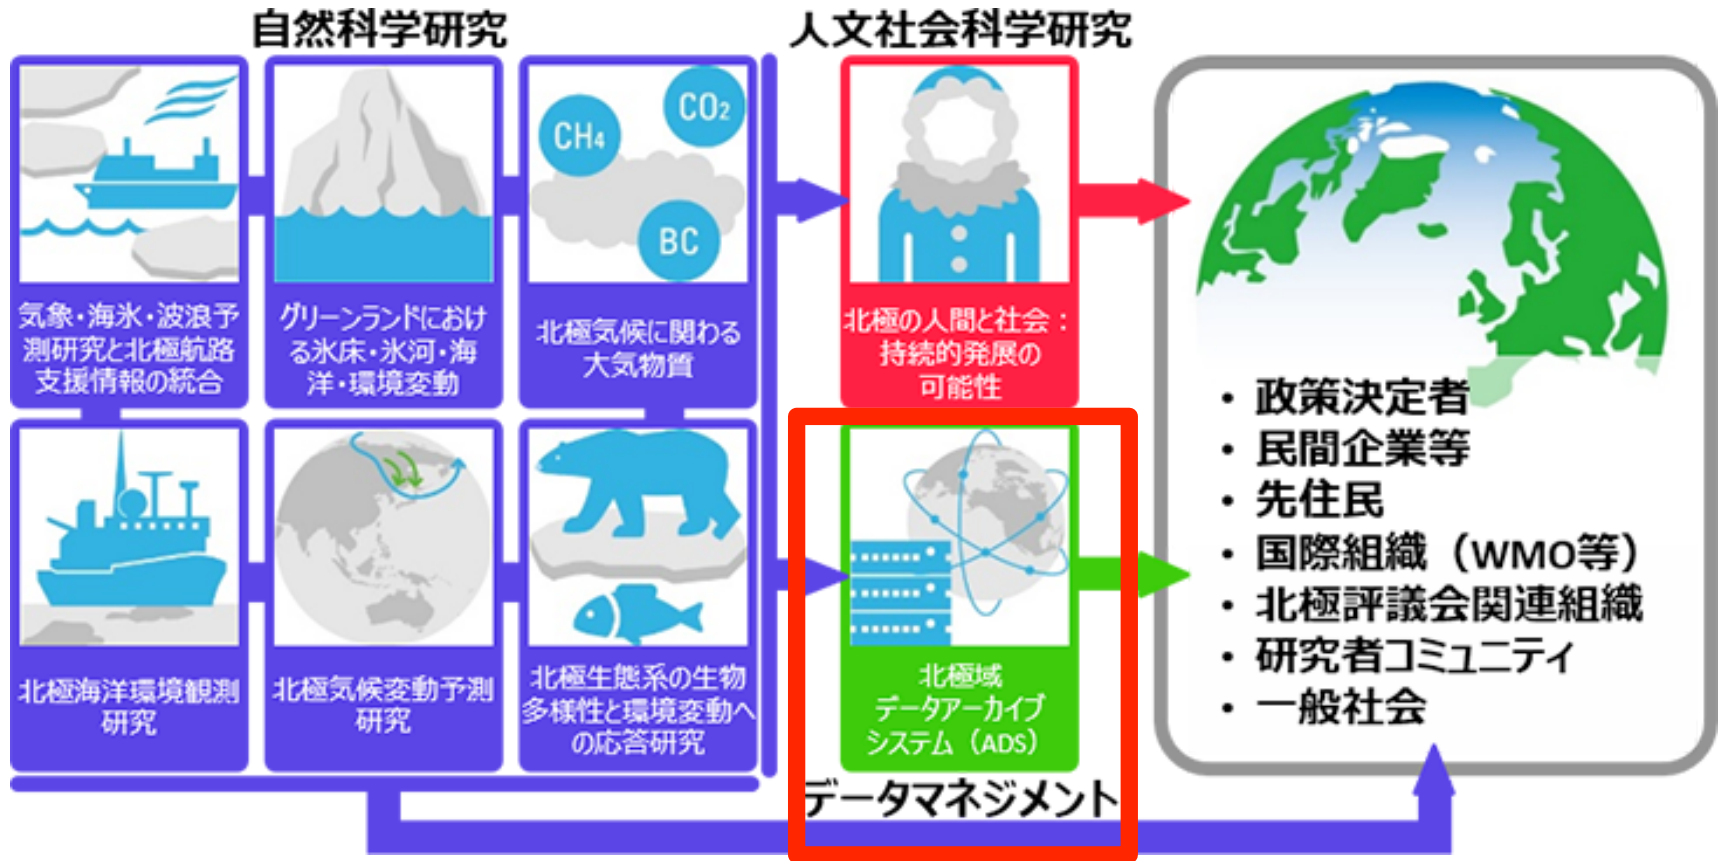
自然科学研究

人文社会科学研究

$CH_4$ $CO_2$ BC

気象・海氷・波浪予測研究と北極航路支援情報の統合

グリーンランドにおける氷床・氷河・海洋・環境変動

北極気候に関わる大気物質

北極の人間と社会：持続的発展の可能性

北極海洋環境観測研究

北極気候変動予測研究

北極生態系の生物多様性と環境変動への応答研究

北極域データアーカイブシステム（ADS）

データマネジメント

・政策決定者
・民間企業等
・先住民
・国際組織（WMO等）
・北極評議会関連組織
・研究者コミュニティ
・一般社会